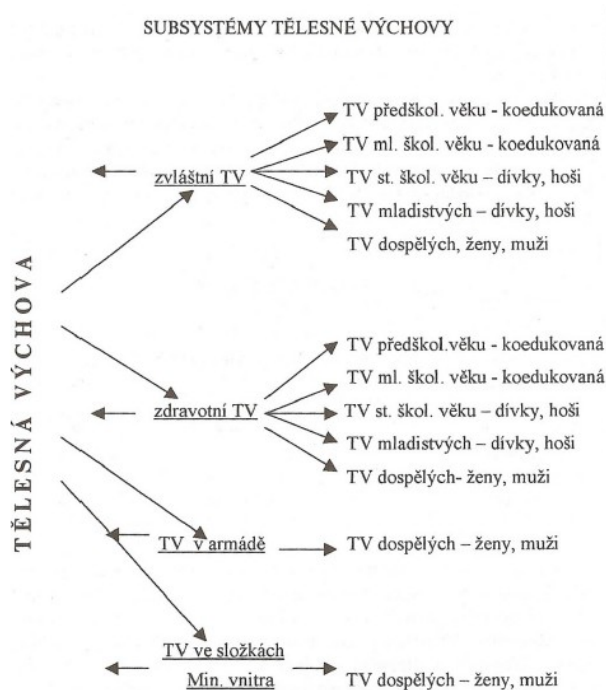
SUBSYSTÉMY TĚLESNÉ VÝCHOVY

TĚLESNÁ VÝCHOVA

zvláštní TV

TV předškol. věku - koedukovaná
TV ml. škol. věku - koedukovaná
TV st. škol. věku – dívky, hoši
TV mladistvých – dívky, hoši
TV dospělých, ženy, muži

zdravotní TV

TV předškol.věku - koedukovaná
TV ml. škol. věku - koedukovaná
TV st. škol. věku – dívky, hoši
TV mladistvých – dívky, hoši
TV dospělých- ženy, muži

TV v armádě

TV dospělých – ženy, muži

TV ve složkách Min. vnitra

TV dospělých – ženy, muži